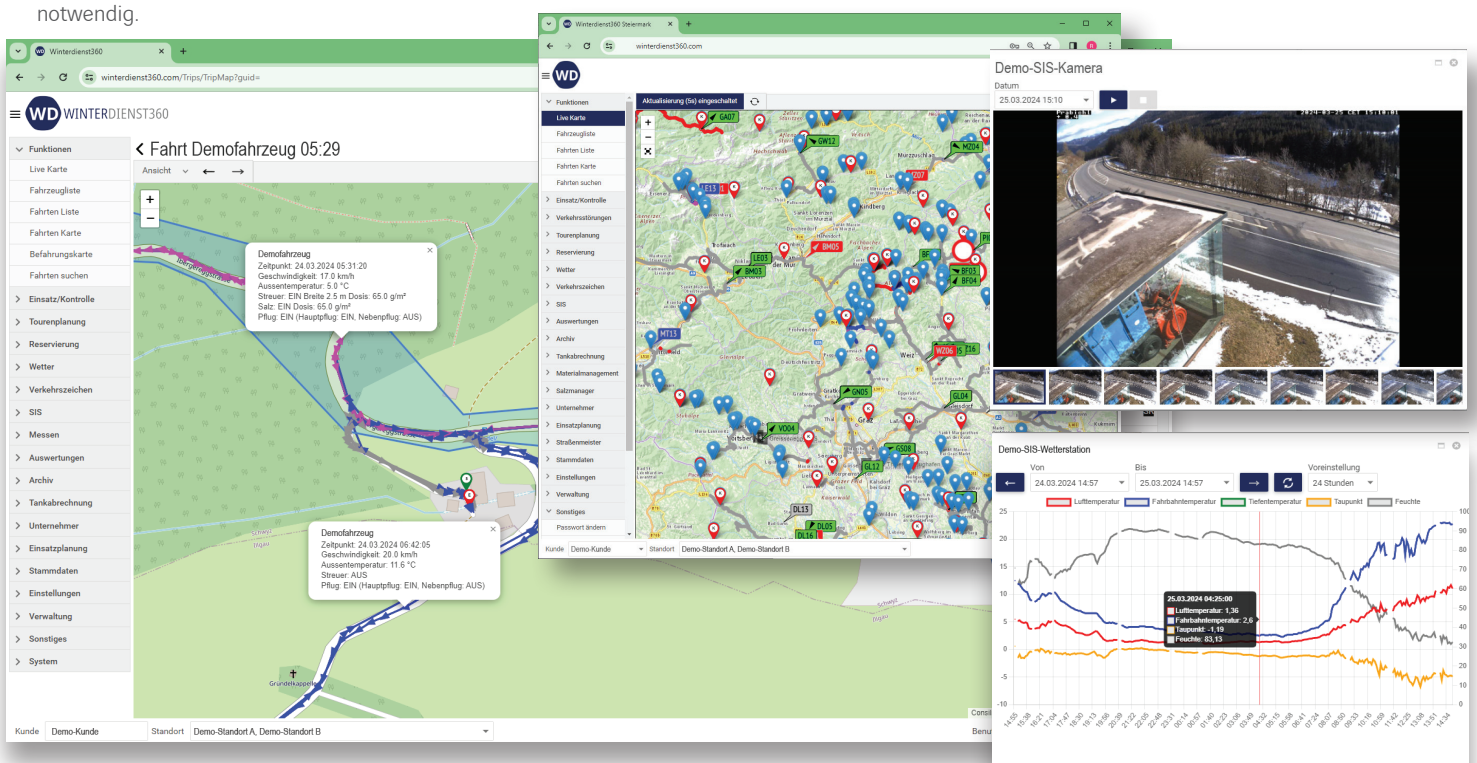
notwendig.

Winterdienst360
winterdienst360.com/Trips/TripMap?guid=
WD WINTERDIENST360

Funktionen
Live Karte
Fahrzeugliste
Fahrten Liste
Fahrten Karte
Befahrungskarte
Fahrten suchen
Einsatz/Kontrolle
Tourenplanung
Reservierung
Wetter
Verkehrszeichen
SIS
Messen
Auswertungen
Archiv
Tankabrechnung
Unternehmer
Einsatzplanung
Stammdaten
Einstellungen
Verwaltung
Sonstiges
System

< Fahrt Demofahrzeug 05:29
Ansicht ← →

Demofahrzeug
Zeitpunkt: 24.03.2024 05:31:20
Geschwindigkeit: 17.0 km/h
Aussentemperatur: 5.0 °C
Streuer: EIN Breite 2.5 m Dosis: 65.0 g/m²
Salz: EIN Dosis: 65.0 g/m²
Pflug: EIN (Hauptpflug: EIN, Nebenpflug: AUS)

Demofahrzeug
Zeitpunkt: 24.03.2024 06:42:05
Geschwindigkeit: 20.0 km/h
Aussentemperatur: 11.6 °C
Streuer: AUS
Pflug: EIN (Hauptpflug: EIN, Nebenpflug: AUS)

Kunde Demo-Kunde Standort Demo-Standort A, Demo-Standort B

Winterdienst360 Steiermark
winterdienst360.com
WD
Funktionen
Live Karte
Fahrzeugliste
Fahrten Liste
Fahrten Karte
Fahrten suchen
Einsatz/Kontrolle
Verkehrsstörungen
Tourenplanung
Reservierung
Wetter
Verkehrszeichen
SIS
Auswertungen
Archiv
Tankabrechnung
Materialmanagement
Salzmanager
Unternehmer
Einsatzplanung
Straßenmeister
Stammdaten
Einstellungen
Verwaltung
Sonstiges
Passwort ändern
Aktualisierung (5s) eingeschaltet
GA07 GW12 MZ04 LE13 BM05 LE03 BM03 BF03 BF04 MT13 WZ06 Z16 GN05 GL04 VO04 GS08 GL12 DL13 DL05 DL16
Kunde Demo-Kunde Standort Demo-Standort A, Demo-Standort B

Demo-SIS-Kamera
Datum
25.03.2024 15:10

Demo-SIS-Wetterstation
Von 24.03.2024 14:57 Bis 25.03.2024 14:57 Voreinstellung 24 Stunden
Lufttemperatur Fahrbahntemperatur Tiefentemperatur Taupunkt Feuchte
25.03.2024 04:25:00
Lufttemperatur: 1,36
Fahrbahntemperatur: 2,6
Taupunkt: -1,19
Feuchte: 83,13
25 20 15 10 5 0 -5 -10
100 90 80 70 60 50 40 30 20 10
14:55 15:38 16:21 17:04 17:47 18:30 19:13 19:56 20:39 21:22 22:05 22:48 23:31 00:14 00:57 01:40 02:23 03:06 03:49 04:32 05:15 05:58 06:41 07:24 08:07 08:50 09:33 10:16 10:59 11:42 12:25 13:08 13:51 14:34